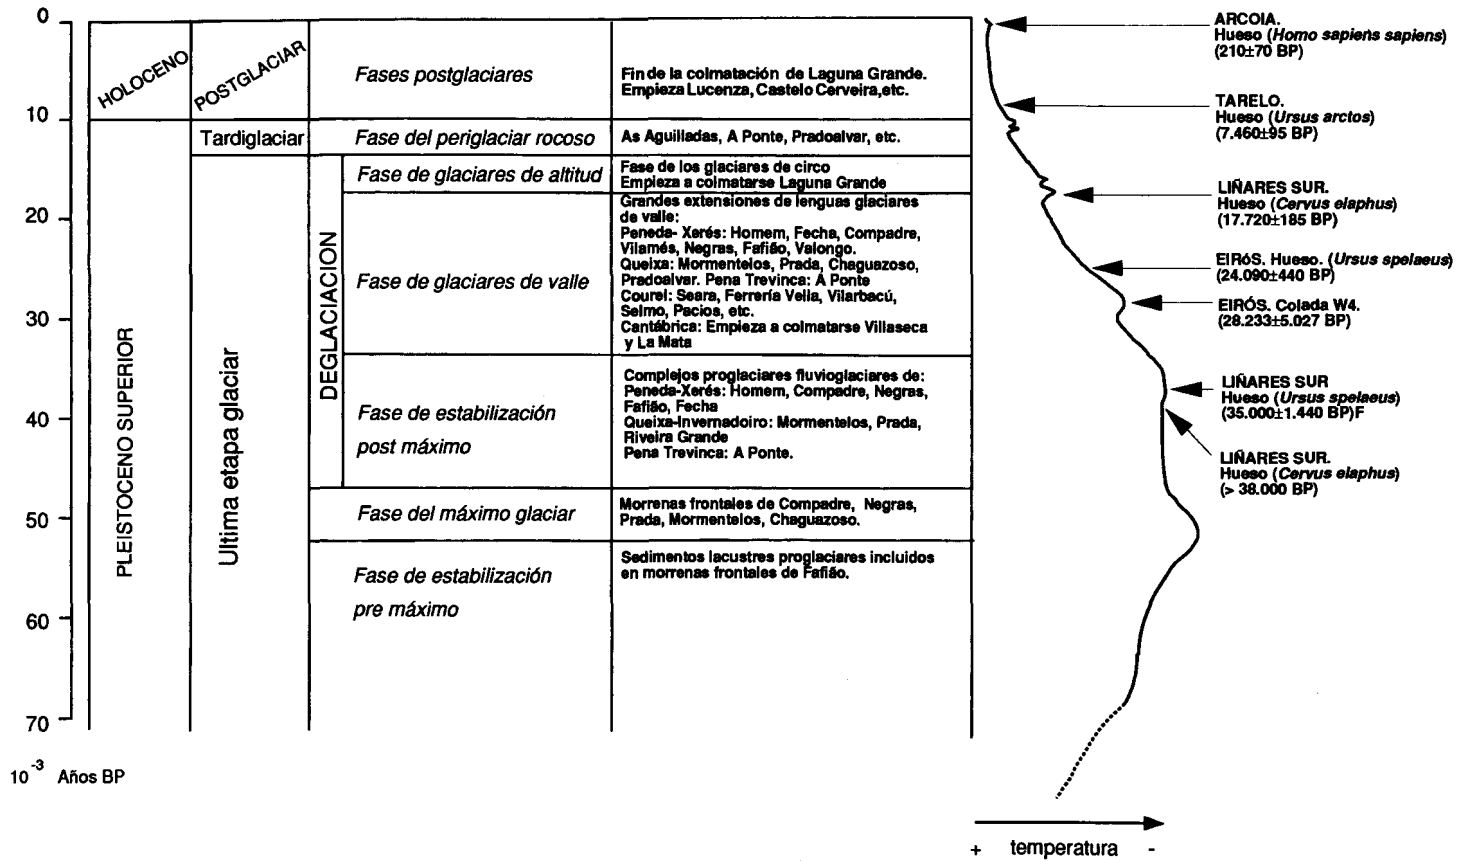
0
10
20
30
40
50
60
70

$10^{-3}$ Años BP

HOLOCENO

POSTGLACIAR

Fases postglaciares

Fin de la colmatación de Laguna Grande. Empieza Lucenza, Castelo Cerveira,etc.

PLEISTOCENO SUPERIOR

Tardiglaciar

Fase del periglaciar rocoso

As Aguilladas, A Ponte, Pradoalvar, etc.

Ultima etapa glaciar

DEGLACIACION

Fase de glaciares de altitud

Fase de los glaciares de circo
Empieza a colmatarse Laguna Grande

Fase de glaciares de valle

Grandes extensiones de lenguas glaciares de valle:
Peneda- Xerés: Homem, Fecha, Compadre, Vilamés, Negras, Fafião, Valongo.
Queixa: Mormentelos, Prada, Chaguazoso, Pradoalvar. Pena Trevinca: A Ponte
Courel: Seara, Ferrería Vella, Vilarbacú, Selmo, Pacios, etc.
Cantábrica: Empieza a colmatarse Villaseca y La Mata

Fase de estabilización post máximo

Complejos proglaciares fluvioglaciares de:
Peneda-Xerés: Homem, Compadre, Negras, Fafião, Fecha
Queixa-Invernadoiro: Mormentelos, Prada, Riveira Grande
Pena Trevinca: A Ponte.

Fase del máximo glaciar

Morrenas frontales de Compadre, Negras, Prada, Mormentelos, Chaguazoso.

Fase de estabilización pre máximo

Sedimentos lacustres proglaciares incluidos en morrenas frontales de Fafião.

ARCOIA.
Hueso (Homo sapiens sapiens)
(210±70 BP)

TARELO.
Hueso (Ursus arctos)
(7.460±95 BP)

LIÑARES SUR.
Hueso (Cervus elaphus)
(17.720±185 BP)

EIRÓS. Hueso. (Ursus spelaeus)
(24.090±440 BP)

EIRÓS. Colada W4.
(28.233±5.027 BP)

LIÑARES SUR
Hueso (Ursus spelaeus)
(35.000±1.440 BP)F

LIÑARES SUR.
Hueso (Cervus elaphus)
(> 38.000 BP)

+ temperatura -